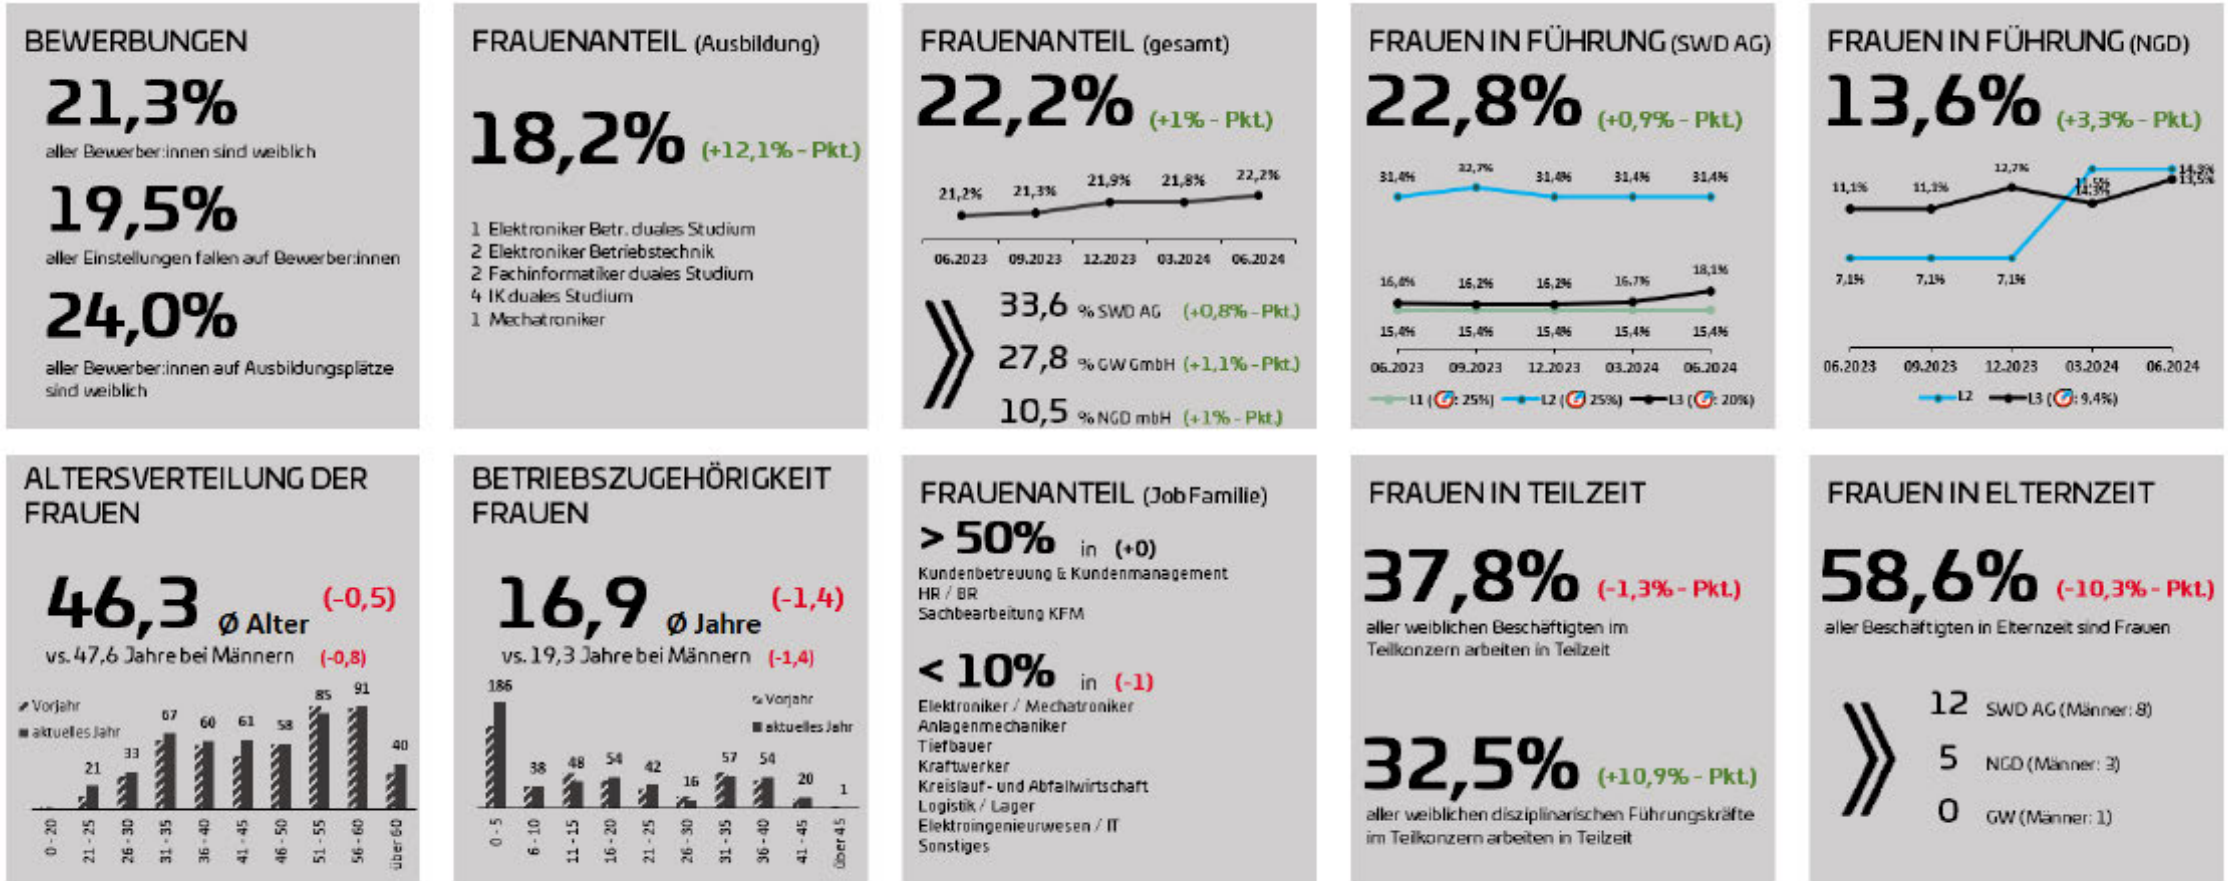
BEWERBUNGEN

21,3%
aller Bewerber:innen sind weiblich

19,5%
aller Einstellungen fallen auf Bewerber:innen

24,0%
aller Bewerber:innen auf Ausbildungsplätze sind weiblich

FRAUENANTEIL (Ausbildung)

18,2% (+12,1% - Pkt.)

1 Elektroniker Betr. duales Studium
2 Elektroniker Betriebstechnik
2 Fachinformatiker duales Studium
4 IK duales Studium
1 Mechatroniker

FRAUENANTEIL (gesamt)

22,2% (+1% - Pkt.)

21,2% 21,3% 21,9% 21,8% 22,2%
06.2023 09.2023 12.2023 03.2024 06.2024

33,6 % SWD AG (+0,8% - Pkt.)
27,8 % GW GmbH (+1,1% - Pkt.)
10,5 % NGD mbH (+1% - Pkt.)

FRAUEN IN FÜHRUNG (SWD AG)

22,8% (+0,9% - Pkt.)

31,4% 32,7% 31,4% 31,4% 31,4%
16,4% 16,2% 16,2% 16,7% 18,1%
15,4% 15,4% 15,4% 15,4% 15,4%
06.2023 09.2023 12.2023 03.2024 06.2024
L1 (: 25%) L2 (: 25%) L3 (: 20%)

FRAUEN IN FÜHRUNG (NGD)

13,6% (+3,3% - Pkt.)

11,1% 11,1% 12,7% 11,5% 14,3% 14,3% 13,5%
7,1% 7,1% 7,1%
06.2023 09.2023 12.2023 03.2024 06.2024
L2 L3 (: 9,4%)

ALTERSVERTEILUNG DER FRAUEN

46,3 Ø Alter (-0,5)
vs. 47,6 Jahre bei Männern (-0,8)

Vorjahr
aktuelles Jahr
21 33 67 60 61 58 85 91 40
0 - 20 21 - 25 26 - 30 31 - 35 36 - 40 41 - 45 46 - 50 51 - 55 56 - 60 über 60

BETRIEBSZUGEHÖRIGKEIT FRAUEN

16,9 Ø Jahre (-1,4)
vs. 19,3 Jahre bei Männern (-1,4)

Vorjahr
aktuelles Jahr
186 38 48 54 42 16 57 54 20 1
0 - 5 6 - 10 11 - 15 16 - 20 21 - 25 26 - 30 31 - 35 36 - 40 41 - 45 über 45

FRAUENANTEIL (Job Familie)

> 50% in (+0)
Kundenbetreuung & Kundenmanagement
HR / BR
Sachbearbeitung KFM

< 10% in (-1)
Elektroniker / Mechatroniker
Anlagenmechaniker
Tiefbauer
Kraftwerker
Kreislauf- und Abfallwirtschaft
Logistik / Lager
Elektroingenieurwesen / IT
Sonstiges

FRAUEN IN TEILZEIT

37,8% (-1,3% - Pkt.)
aller weiblichen Beschäftigten im Teilkonzern arbeiten in Teilzeit

32,5% (+10,9% - Pkt.)
aller weiblichen disziplinarischen Führungskräfte im Teilkonzern arbeiten in Teilzeit

FRAUEN IN ELTERNZEIT

58,6% (-10,3% - Pkt.)
aller Beschäftigten in Elternzeit sind Frauen

12 SWD AG (Männer: 8)
5 NGD (Männer: 3)
0 GW (Männer: 1)